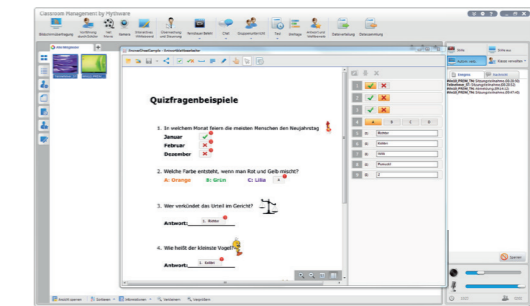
Classroom Management by MyTeacher

Quizfragenbeispiele

1. In welchem Monat feiern die meisten Menschen den Neujahrstag

Januar

Februar

Dezember

2. Welche Farbe entsteht, wenn man Rot und Gelb mischt?

A: Orange B: Grün C: Lila

3. Wer verkündet das Urteil im Gericht?

Antwort:

4. Wie heißt der kleinste Vogel?

Antwort:

Richter

Kolibri

Kolibri

Richter

Frosch

Ereignis

Antwort